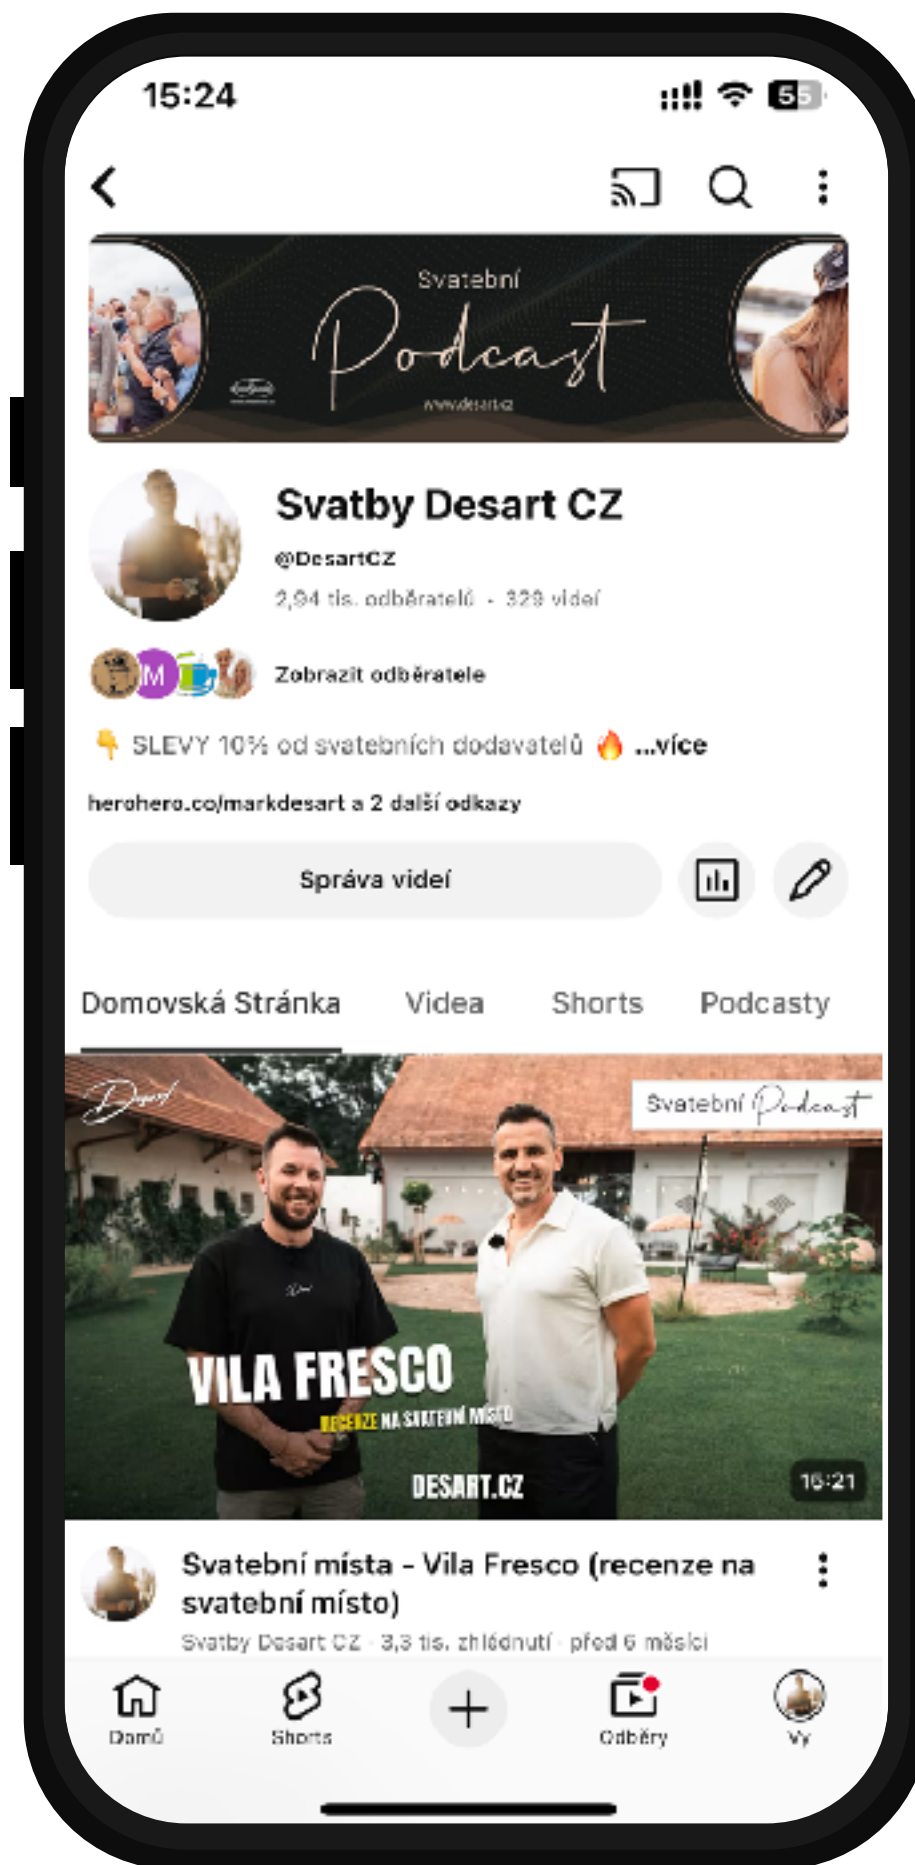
15:24

55

Svatební
Podcast
www.desart.cz

Svatby Desart CZ
@DesartCZ
2,94 tis. odběratelů • 329 videí

M

Zobrazit odběratele

👇 SLEVY 10% od svatebních dodavatelů 🔥 ...více

herohero.co/markdesart a 2 další odkazy

Správa videí

Domovská Stránka
Videa
Shorts
Podcasty

Svatební Podcast

VILA FRESCO
RECENZE NA SVATEBNÍ MÍSTO
DESART.CZ

16:21

Svatební místa - Vila Fresco (recenze na svatební místo)
Svatby Desart CZ · 3,3 tis. zhlédnutí · před 6 měsíci

Domů
Shorts
Odběry
Vy